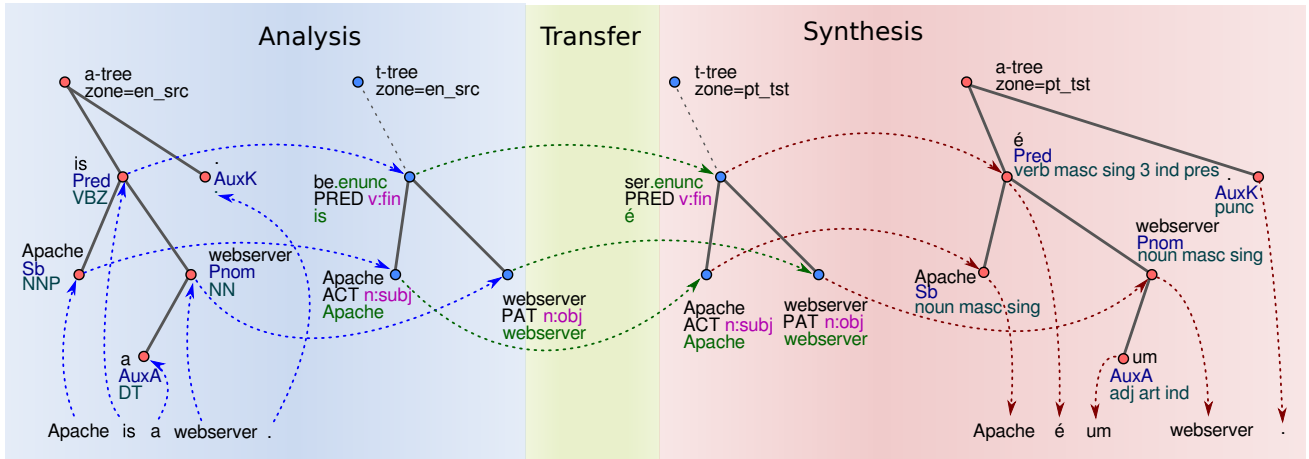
Analysis

Transfer

Synthesis

a-tree
zone=en_src

t-tree
zone=en_src

t-tree
zone=pt_tst

a-tree
zone=pt_tst

is
Pred
VBZ

.
AuxK

be.enunc
PRED v:fin
is

ser.enunc
PRED v:fin
é

é
Pred
verb masc sing 3 ind pres

.
AuxK
punc

Apache
Sb
NNP

webserver
Pnom
NN

Apache
ACT n:subj
Apache

webserver
PAT n:obj
webserver

Apache
ACT n:subj
Apache

webserver
PAT n:obj
webserver

webserver
Pnom
noun masc sing

Apache
Sb
noun masc sing

a
AuxA
DT

um
AuxA
adj art ind

Apache is a webserver .

Apache é um webserver .